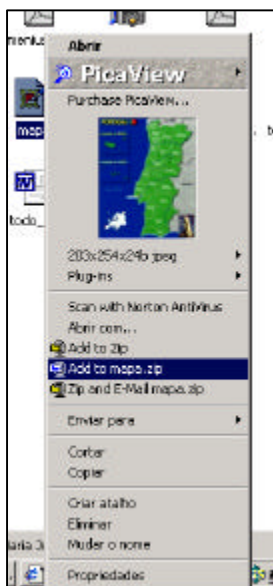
nenus
Abrir
PicaView
Purchase PicaView...
203x254x24b jpeg
Plug-ins
Scan with Norton AntiVirus
Abrir com...
Add to Zip
Add to mapa.zip
Zip and E-Mail mapa.zip
Enviar para
Cortar
Copiar
Criar atalho
Eliminar
Mudar o nome
Propriedades
mapa
todo_
t
ária 3